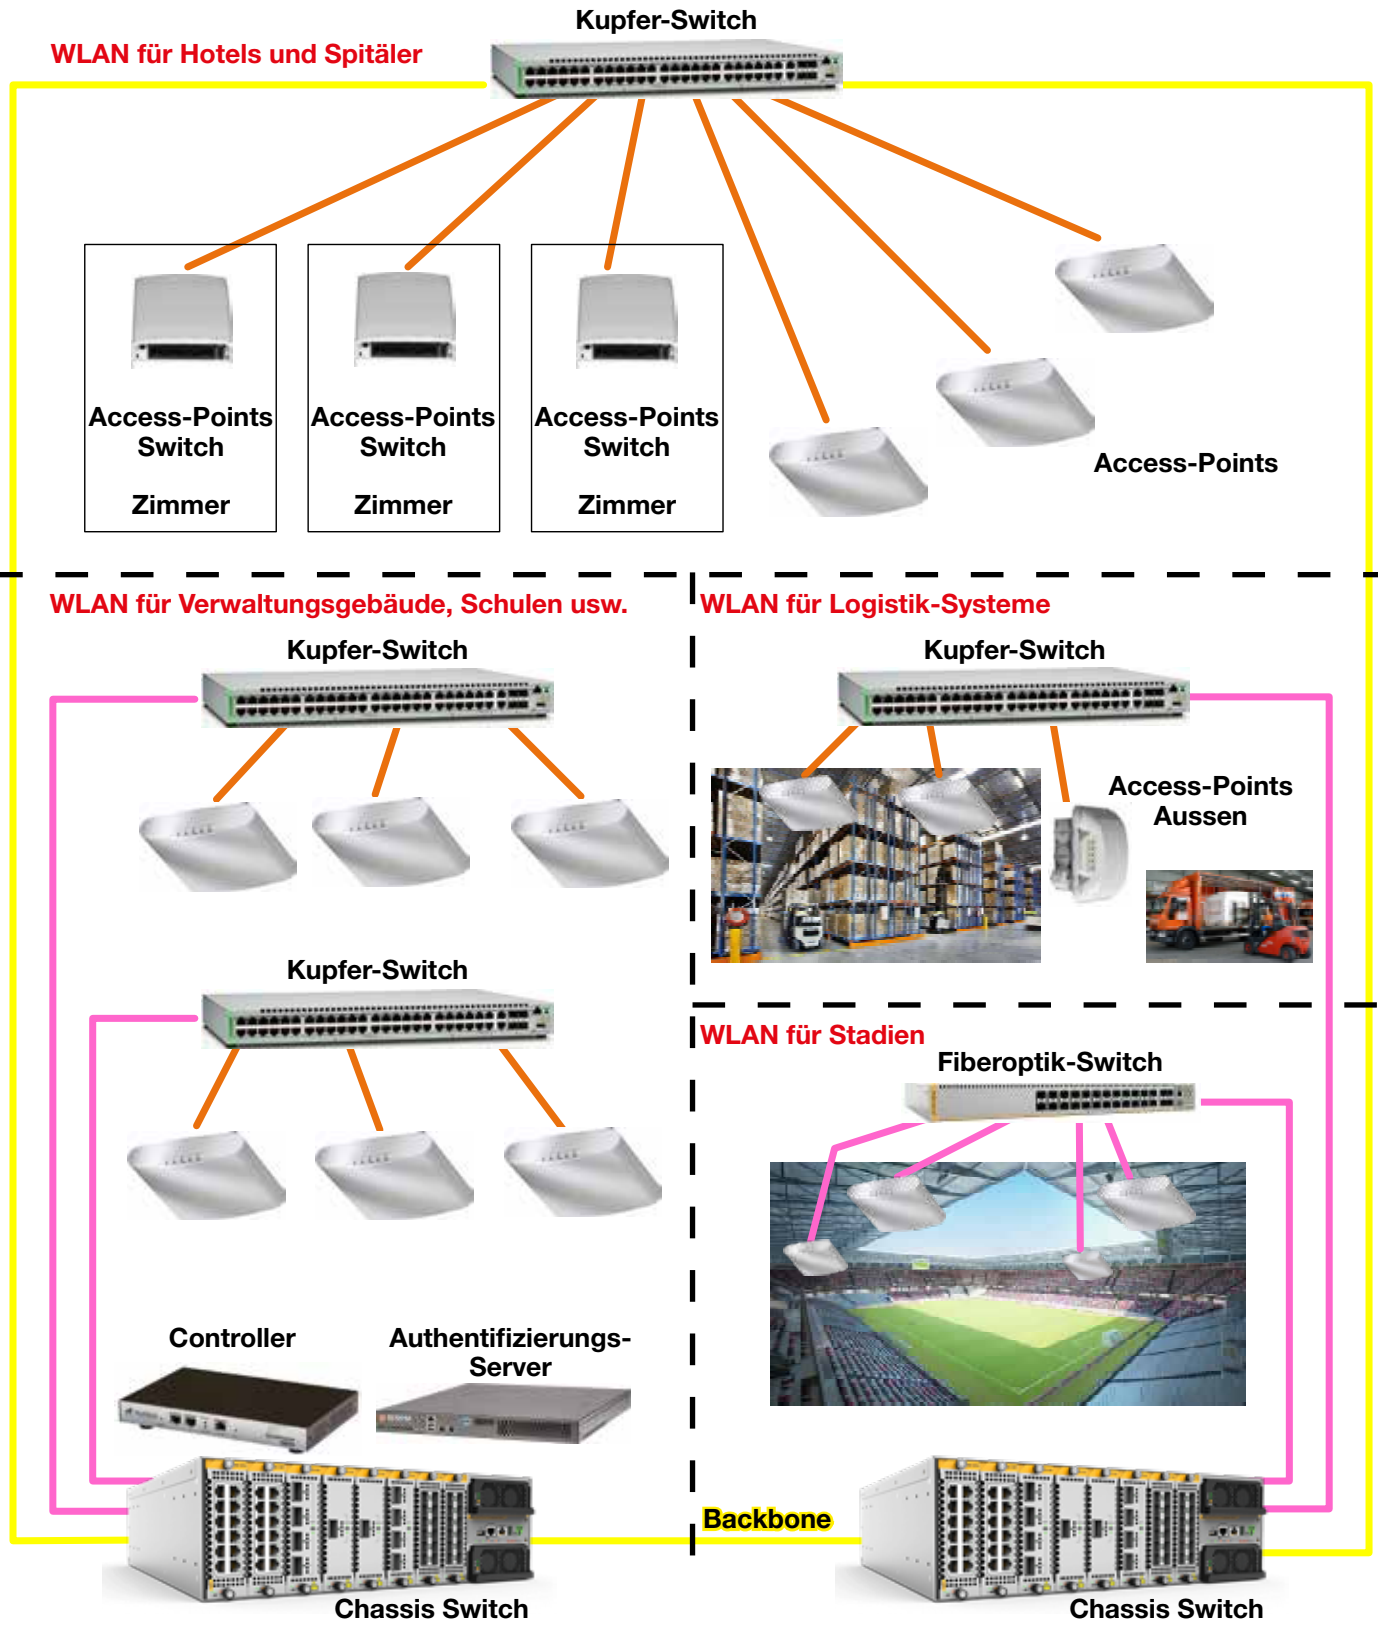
Kupfer-Switch

WLAN für Hotels und Spitäler

Access-Points Switch

Zimmer

Access-Points Switch

Zimmer

Access-Points Switch

Zimmer

Access-Points

WLAN für Verwaltungsgebäude, Schulen usw.

Kupfer-Switch

Kupfer-Switch

Controller

Authentifizierungs-Server

Chassis Switch

WLAN für Logistik-Systeme

Kupfer-Switch

Access-Points Aussen

WLAN für Stadien

Fiberoptik-Switch

Backbone

Chassis Switch